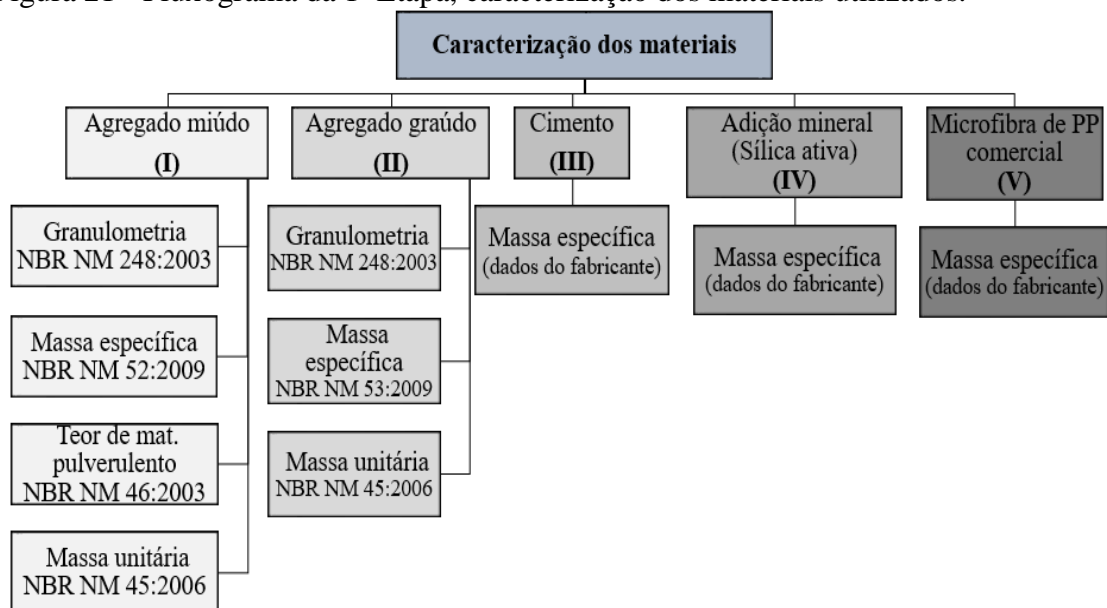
Figura 11 - Fluxograma da 1ª Etapa, caracterização dos materiais utilizados.

Caracterização dos materiais

Agregado miúdo
(I)

Granulometria
NBR NM 248:2003

Massa específica
NBR NM 52:2009

Teor de mat. pulverulento
NBR NM 46:2003

Massa unitária
NBR NM 45:2006

Agregado graúdo
(II)

Granulometria
NBR NM 248:2003

Massa específica
NBR NM 53:2009

Massa unitária
NBR NM 45:2006

Cimento
(III)

Massa específica
(dados do fabricante)

Adição mineral
(Sílica ativa)
(IV)

Massa específica
(dados do fabricante)

Microfibra de PP comercial
(V)

Massa específica
(dados do fabricante)